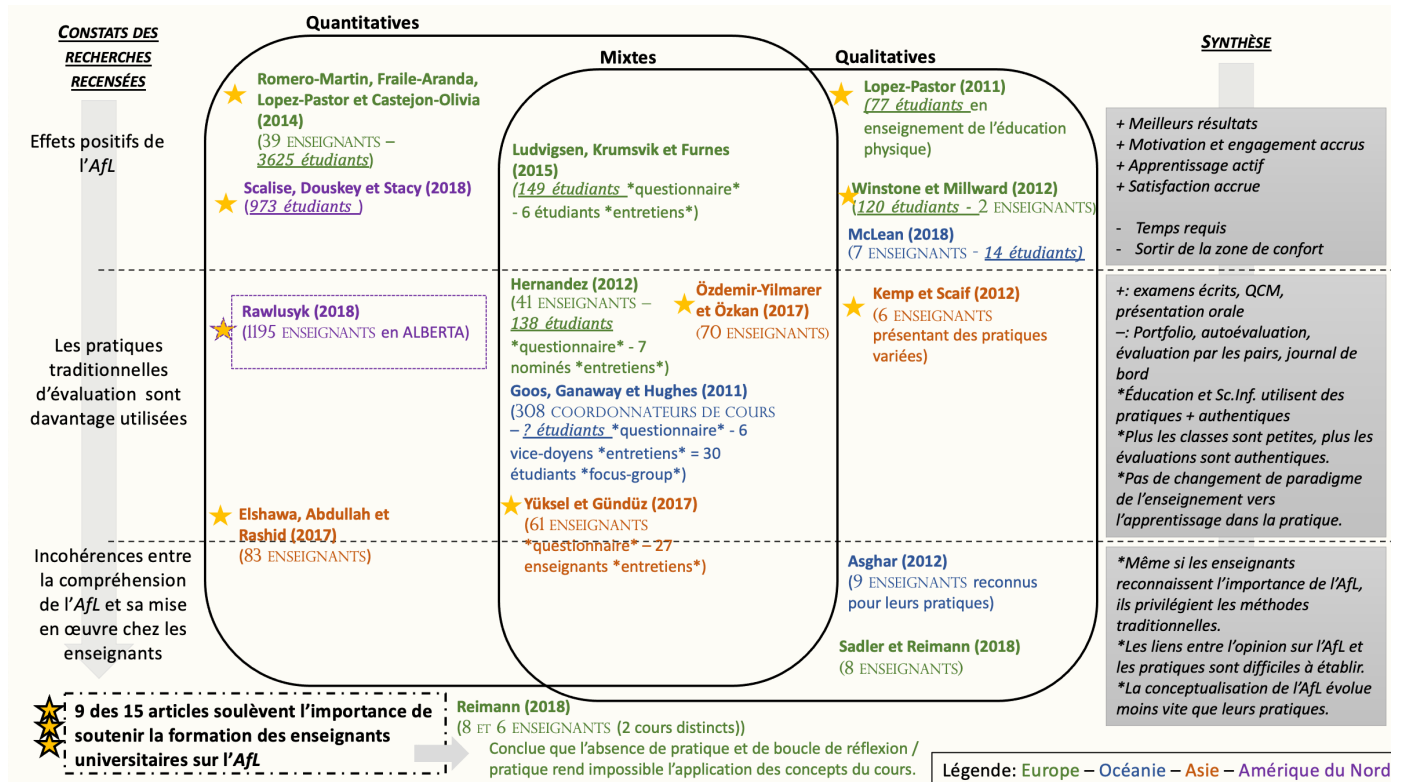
CONSTATS DES RECHERCHES RECENSÉES

Quantitatives

Mixtes

Qualitatives

SYNTHÈSE

Effets positifs de l'AfL

Romero-Martin, Fraile-Aranda, Lopez-Pastor et Castejon-Olivia (2014)
(39 ENSEIGNANTS – 3625 étudiants)

Scalise, Douskey et Stacy (2018)
(973 étudiants )

Ludvigsen, Krumsvik et Furnes (2015)
(149 étudiants *questionnaire* - 6 étudiants *entretiens*)

Lopez-Pastor (2011)
(77 étudiants en enseignement de l'éducation physique)

Winstone et Millward (2012)
(120 étudiants - 2 ENSEIGNANTS)

McLean (2018)
(7 ENSEIGNANTS - 14 étudiants)

+ Meilleurs résultats
+ Motivation et engagement accrus
+ Apprentissage actif
+ Satisfaction accrue

- Temps requis
- Sortir de la zone de confort

Les pratiques traditionnelles d'évaluation sont davantage utilisées

Rawlusyk (2018)
(1195 ENSEIGNANTS en ALBERTA)

Hernandez (2012)
(41 ENSEIGNANTS – 138 étudiants *questionnaire* - 7 nominés *entretiens*)

Özdemir-Yilmarer et Özkan (2017)
(70 ENSEIGNANTS)

Goos, Ganaway et Hughes (2011)
(308 COORDONNATEURS DE COURS – ? étudiants *questionnaire* - 6 vice-doyens *entretiens* = 30 étudiants *focus-group*)

Kemp et Scaif (2012)
(6 ENSEIGNANTS présentant des pratiques variées)

+: examens écrits, QCM, présentation orale
–: Portfolio, autoévaluation, évaluation par les pairs, journal de bord
*Éducation et Sc.Inf. utilisent des pratiques + authentiques
*Plus les classes sont petites, plus les évaluations sont authentiques.
*Pas de changement de paradigme de l'enseignement vers l'apprentissage dans la pratique.

Elshawa, Abdullah et Rashid (2017)
(83 ENSEIGNANTS)

Yüksel et Gündüz (2017)
(61 ENSEIGNANTS *questionnaire* – 27 enseignants *entretiens*)

Incohérences entre la compréhension de l'AfL et sa mise en œuvre chez les enseignants

Asghar (2012)
(9 ENSEIGNANTS reconnus pour leurs pratiques)

Sadler et Reimann (2018)
(8 ENSEIGNANTS)

*Même si les enseignants reconnaissent l'importance de l'AfL, ils privilégient les méthodes traditionnelles.
*Les liens entre l'opinion sur l'AfL et les pratiques sont difficiles à établir.
*La conceptualisation de l'AfL évolue moins vite que leurs pratiques.

9 des 15 articles soulèvent l'importance de soutenir la formation des enseignants universitaires sur l'AfL

Reimann (2018)
(8 ET 6 ENSEIGNANTS (2 cours distincts))
Conclue que l'absence de pratique et de boucle de réflexion / pratique rend impossible l'application des concepts du cours.

Légende: Europe – Océanie – Asie – Amérique du Nord